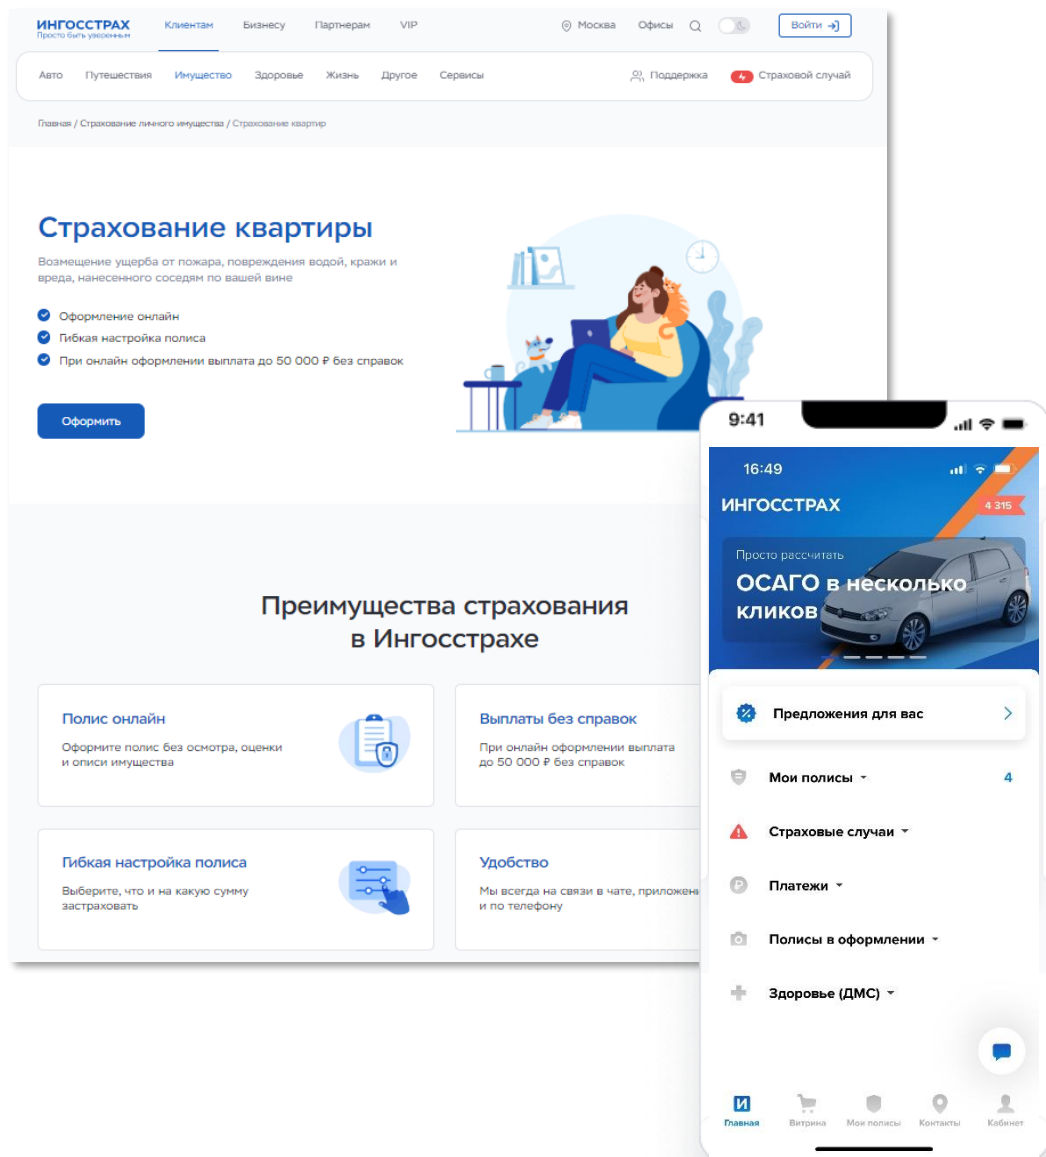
ИНГОССТРАХ
Просто быть уверенным

Клиентам Бизнесу Партнерам VIP

Москва Офисы Войти

Авто Путешествия Имущество Здоровье Жизнь Другое Сервисы

Поддержка Страховой случай

Главная / Страхование личного имущества / Страхование квартир

Страхование квартиры

Возмещение ущерба от пожара, повреждения водой, кражи и вреда, нанесенного соседям по вашей вине

Оформление онлайн
Гибкая настройка полиса
При онлайн оформлении выплата до 50 000 ₽ без справок

Оформить

Преимущества страхования в Ингосстрахе

Полис онлайн
Оформите полис без осмотра, оценки и описи имущества

Выплаты без справок
При онлайн оформлении выплата до 50 000 ₽ без справок

Гибкая настройка полиса
Выберите, что и на какую сумму застраховать

Удобство
Мы всегда на связи в чате, приложени и по телефону

9:41

16:49

ИНГОССТРАХ
4 315

Просто рассчитать
ОСАГО в несколько кликов

Предложения для вас

Мои полисы 4

Страховые случаи

Платежи

Полисы в оформлении

Здоровье (ДМС)

Главная Витрина Мои полисы Контакты Кабинет